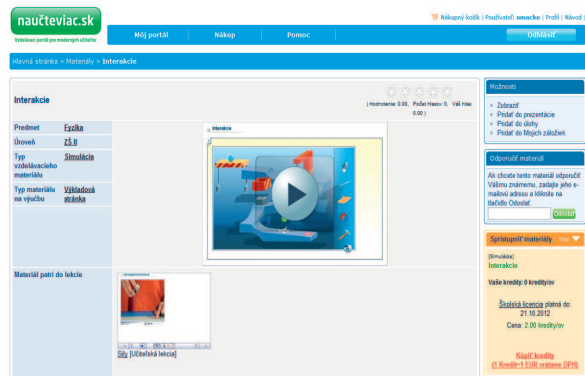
naučteviac.sk
Vzdelávací portál pre moderných učiteľov

Nákupný košík | Používateľ: omacko | Profil | Nápoveď

Môj portál
Nákup
Pomoc
Odhlásiť

Hlavná stránka » Materiály » Interakcie

Interakcie

( Hodnotenie: 0.00, Počet hlasov: 0, Váš hlas 0.00 )

| | |
|---|---|
| Predmet | Fyzika |
| Úroveň | ZŠ II |
| Typ vzdelávacieho materiálu | Simulácia |
| Typ materiálu na výučbu | Výkladová stránka |

Interakcie

Materiál patrí do lekcie

Sily [Učiteľská lekcia]

Možnosti
Zobraziť
Pridať do prezentácie
Pridať do úlohy
Pridať do Mojich záložiek

Odporučiť materiál
Ak chcete tento materiál odporučiť Vášmu známemu, zadajte jeho e-mailovú adresu a kliknite na tlačidlo Odoslať.
Odoslať

Sprístupniť materiály

(Simulácia)
Interakcie
Vaše kredity: 0 kredity/ov

Školská licencia platná do: 21.10.2012
Cena: 2.00 kredity/ov

Kúpiť kredity
(1 Kredit=1 EUR vrátane DPH)